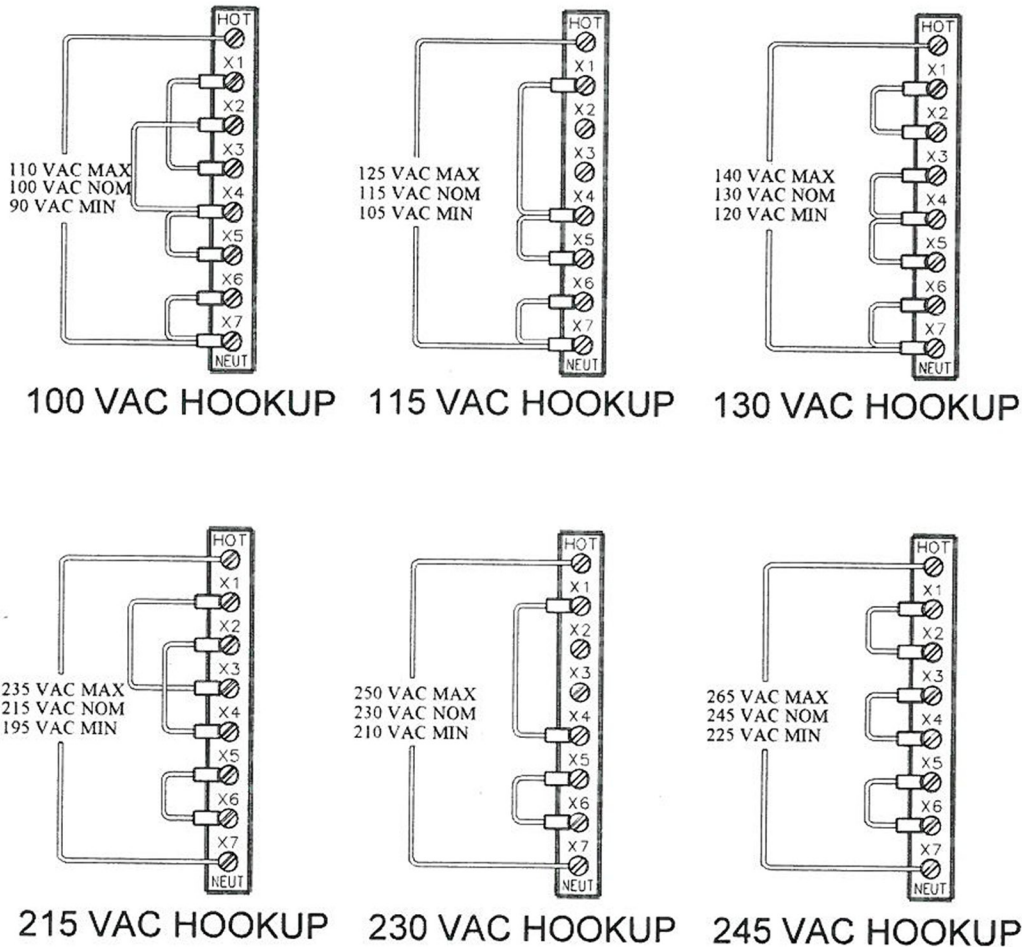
HOT
X1
X2
X3
X4
X5
X6
X7
NEUT
110 VAC MAX
100 VAC NOM
90 VAC MIN
100 VAC HOOKUP

HOT
X1
X2
X3
X4
X5
X6
X7
NEUT
125 VAC MAX
115 VAC NOM
105 VAC MIN
115 VAC HOOKUP

HOT
X1
X2
X3
X4
X5
X6
X7
NEUT
140 VAC MAX
130 VAC NOM
120 VAC MIN
130 VAC HOOKUP

HOT
X1
X2
X3
X4
X5
X6
X7
NEUT
235 VAC MAX
215 VAC NOM
195 VAC MIN
215 VAC HOOKUP

HOT
X1
X2
X3
X4
X5
X6
X7
NEUT
250 VAC MAX
230 VAC NOM
210 VAC MIN
230 VAC HOOKUP

HOT
X1
X2
X3
X4
X5
X6
X7
NEUT
265 VAC MAX
245 VAC NOM
225 VAC MIN
245 VAC HOOKUP